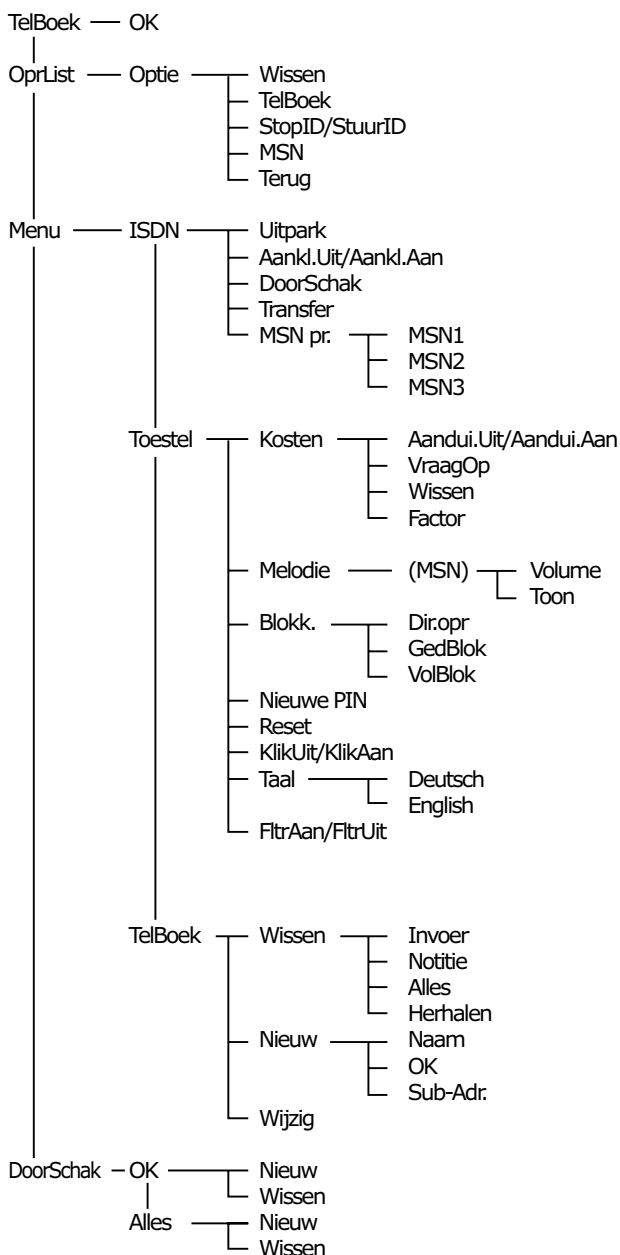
TelBoek — OK

OprList — Optie — Wissen
TelBoek
StopID/StuurID
MSN
Terug

Menu — ISDN — Uitpark
Aankl.Uit/Aankl.Aan
DoorSchak
Transfer
MSN pr. — MSN1
MSN2
MSN3

Toestel — Kosten — Aandui.Uit/Aandui.Aan
VraagOp
Wissen
Factor

Melodie — (MSN) — Volume
Toon

Blokk. — Dir.opr
GedBlok
VolBlok

Nieuwe PIN
Reset
KlikUit/KlikAan
Taal — Deutsch
English

FltrAan/FltrUit

TelBoek — Wissen — Invoer
Notitie
Alles
Herhalen

Nieuw — Naam
OK
Sub-Adr.

Wijzig

DoorSchak — OK — Nieuw
Wissen

Alles — Nieuw
Wissen